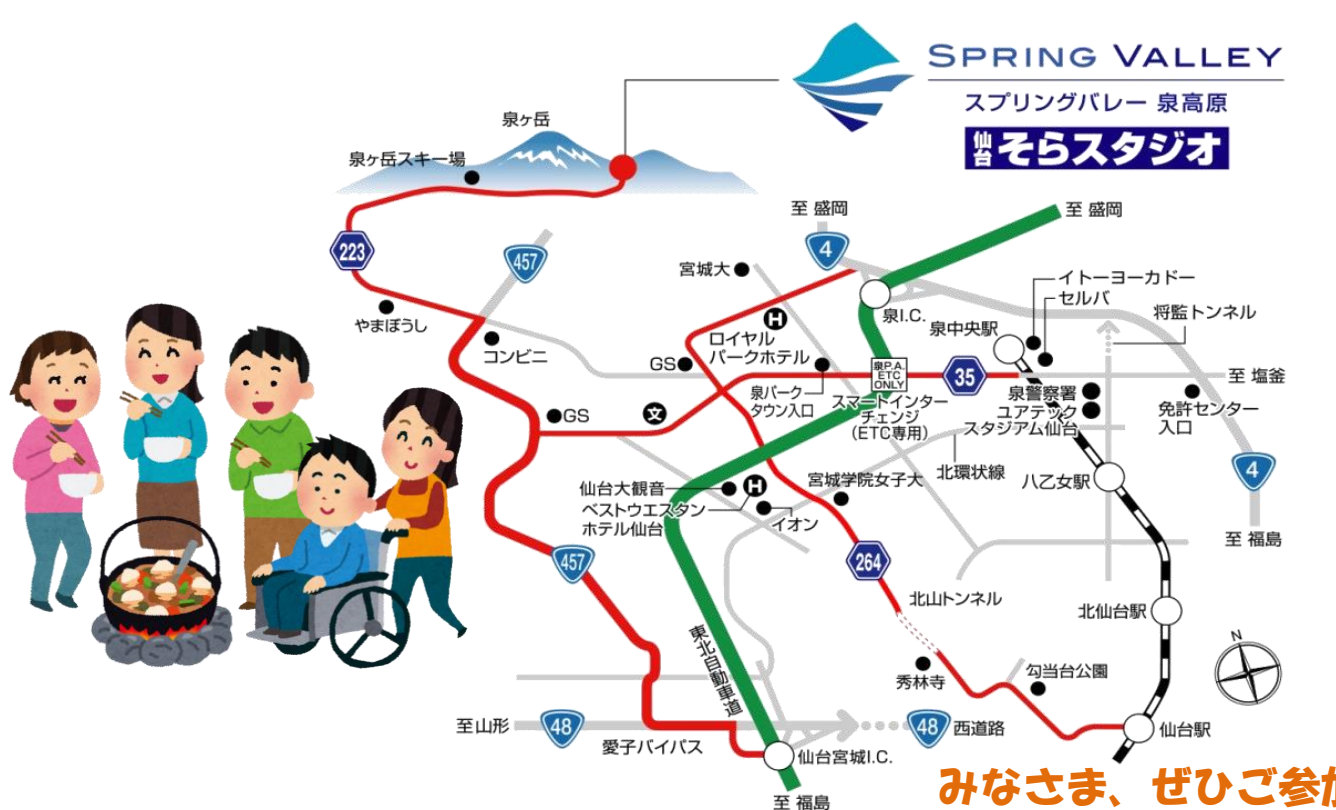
SPRING VALLEY
スプリングバレー 泉高原
仙台 そらスタジオ

泉ヶ岳
泉ヶ岳スキー場
至 盛岡
至 盛岡
223
457
4
宮城大
イトーヨーカドー
セルバ
将監トンネル
やまぼうし
泉I.C.
泉中央駅
H
ロイヤルパークホテル
コンビニ
GS
泉P.A. ETC ONLY
35
至 塩釜
泉パークタウン入口
スマートインターチェンジ(ETC専用)
泉警察署
ユアテック スタジアム仙台
免許センター入口
GS
文
北環状線
4
八乙女駅
仙台大観音
H
ベストウエスタンホテル仙台
宮城学院女子大
イオン
至 福島
457
264
北山トンネル
東北自動車道
北仙台駅
N
秀林寺
勾当台公園
至山形
48
48
西道路
仙台駅
愛子バイパス
仙台宮城I.C.
至 福島
みなさま、ぜひご参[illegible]